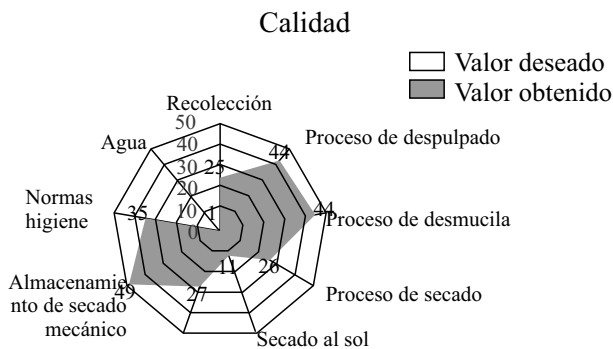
Calidad

Valor deseado
Valor obtenido

Recolección
Proceso de despulpado
Proceso de desmucila
Proceso de secado
Secado al sol
Almacenamiento de secado mecánico
Normas higiene
Agua

50
40
30
20
10
0

25
44
44
28
11
27
49
35
1